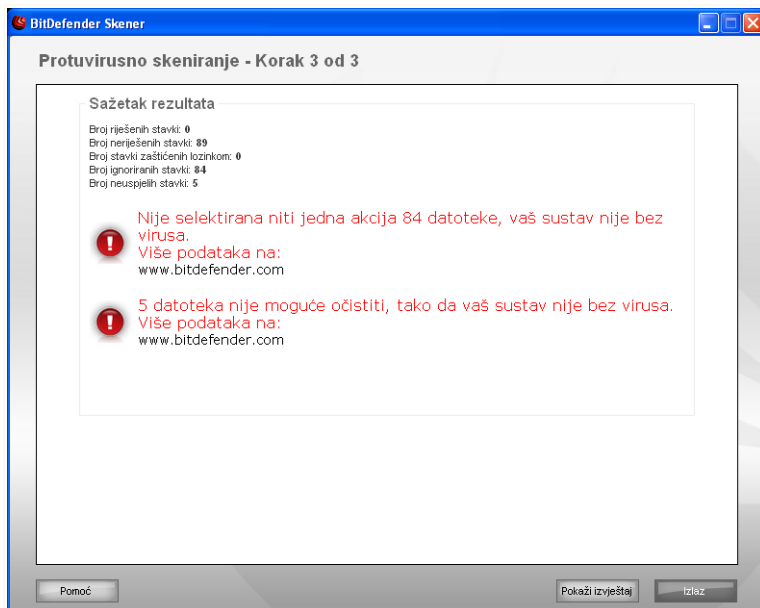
BitDefender Skener

Protuvirusno skeniranje - Korak 3 od 3

Sažetak rezultata

Broj riješenih stavki: 0
Broj neriješenih stavki: 89
Broj stavki zaštićenih lozinkom: 0
Broj ignoriranih stavki: 84
Broj neuspjelih stavki: 5

Nije selektirana niti jedna akcija 84 datoteke, vaš sustav nije bez virusa.
Više podataka na:
www.bitdefender.com

5 datoteka nije moguće očistiti, tako da vaš sustav nije bez virusa.
Više podataka na:
www.bitdefender.com

Pomoć

Pokaži izvještaj

Izlaz